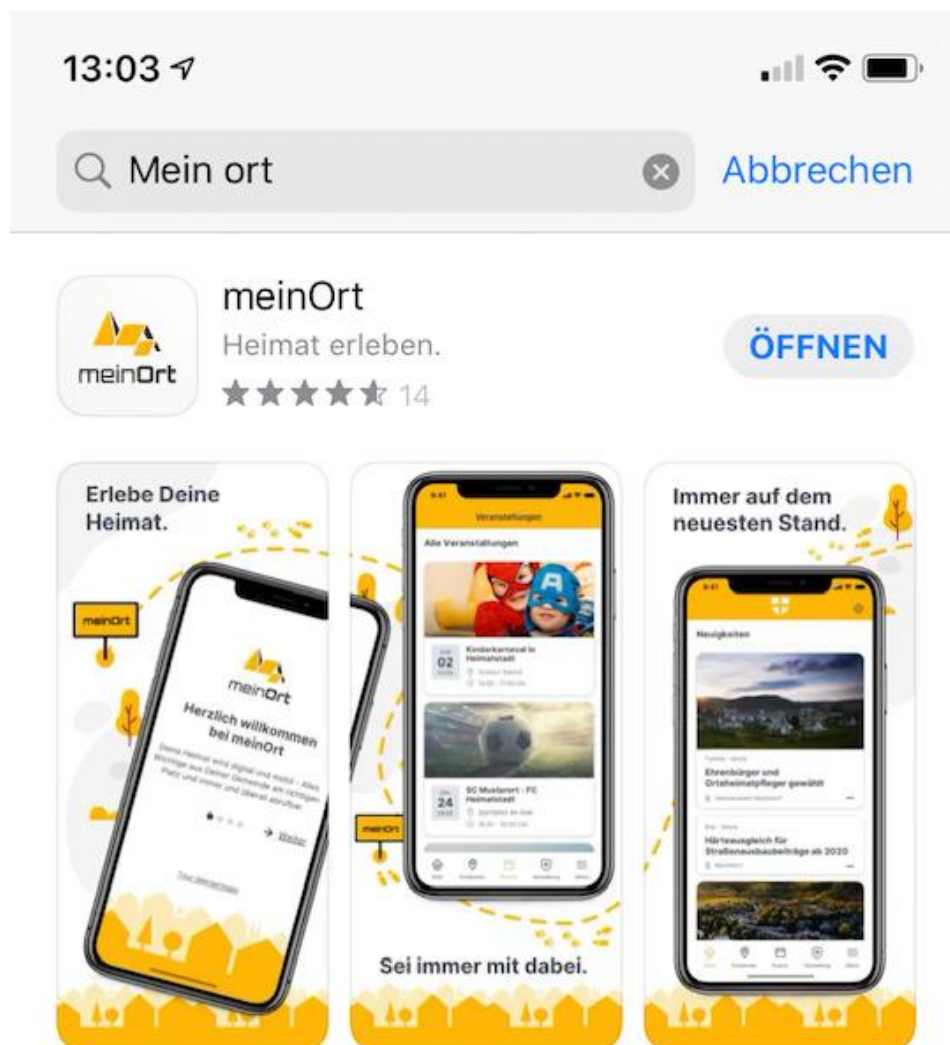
13:03

Mein ort

Abbrechen

meinOrt

meinOrt

Heimat erleben.

14

ÖFFNEN

Erlebe Deine Heimat.

meinOrt

meinOrt

Herzlich willkommen bei meinOrt

Deine Heimat wird digital und mobil – Alles Wichtige aus Deiner Gemeinde an einem Platz und immer und überall abrufbar.

Weiter

Veranstaltungen

Alle Veranstaltungen

02

Kinderkarneval in Heimatstadt

24

SC Musterort - FC Heimatstadt

meinOrt

Sei immer mit dabei.

Immer auf dem neuesten Stand.

Neuigkeiten

Ehrenbürger und Ortsheimatpfleger gewählt

Härteausgleich für Straßenausbaubeiträge ab 2020